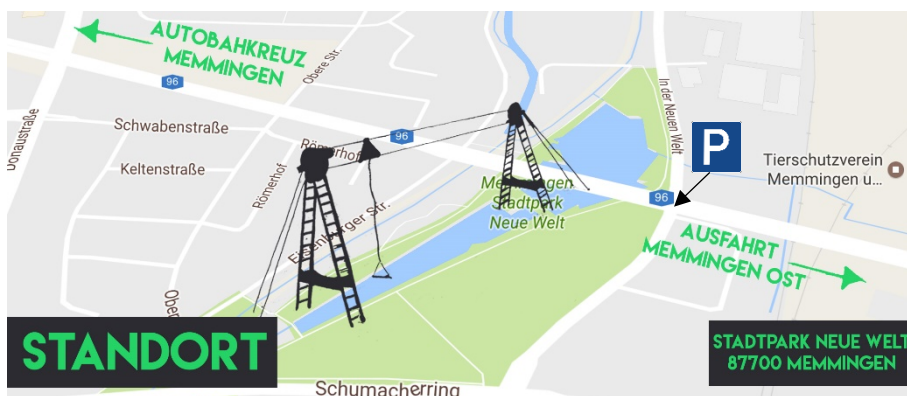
AUTOBAHNKREUZ MEMMINGEN

96

Obere Str.

Schwabenstraße

Römerhof

96

Keltenstraße

Römerhof

onaustraße

Memmingen Stadtpark Neue Welt

In der Neuen Welt

P

Tierschutzverein Memmingen u...

96

AUSFAHRT MEMMINGEN OST

Ober

STANDORT

Schumacherring

STADTPARK NEUE WELT
87700 MEMMINGEN